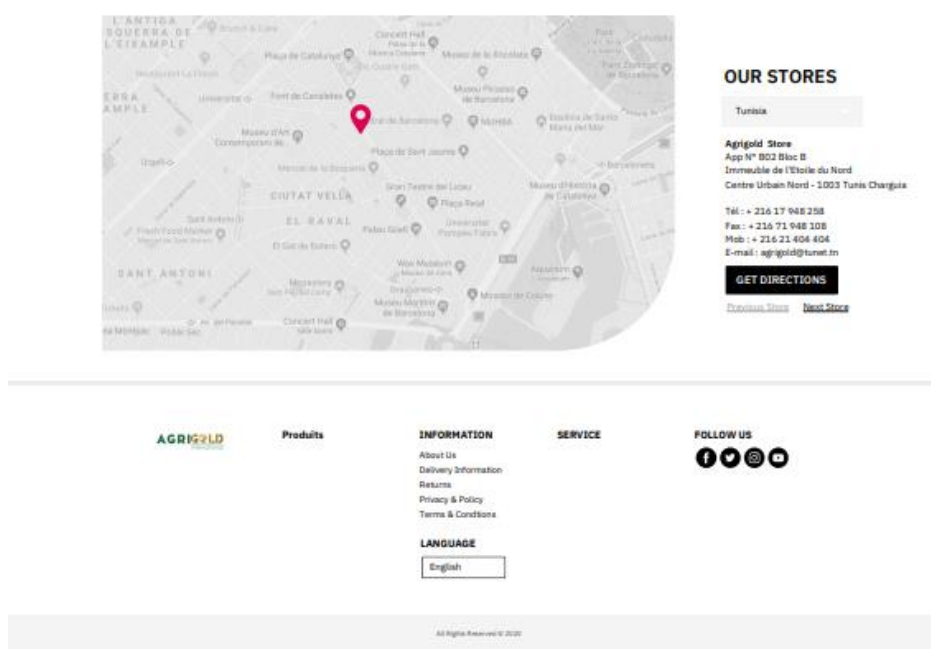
L'ANTIGA ESQUERRA DE L'EIXAMPLE

Plaça de Catalunya

Concert Hall

Museu de la Xocolata

Font de Canaletes

Museu Picasso de Barcelona

Museu d'Art Contemporani de

Plaça de Sant Jaume

CIUTAT VELLA

Gran Teatre del Liceu

Plaça Reial

EL RAVAL

SANT ANTONI

OUR STORES

Tunisia

Agrigold Store
App N° B02 Bloc B
Immeuble de l'Etoile du Nord
Centre Urbain Nord - 1003 Tunis Charguia

Tél : + 216 17 948 258
Fax : + 216 71 948 108
Mob : + 216 21 404 404
E-mail : agrigold@tunet.tn

GET DIRECTIONS

Previous Store Next Store

AGRIGOLD

Produits

INFORMATION
About Us
Delivery Information
Returns
Privacy & Policy
Terms & Conditions

SERVICE

FOLLOW US

LANGUAGE
English

All Rights Reserved © 2020